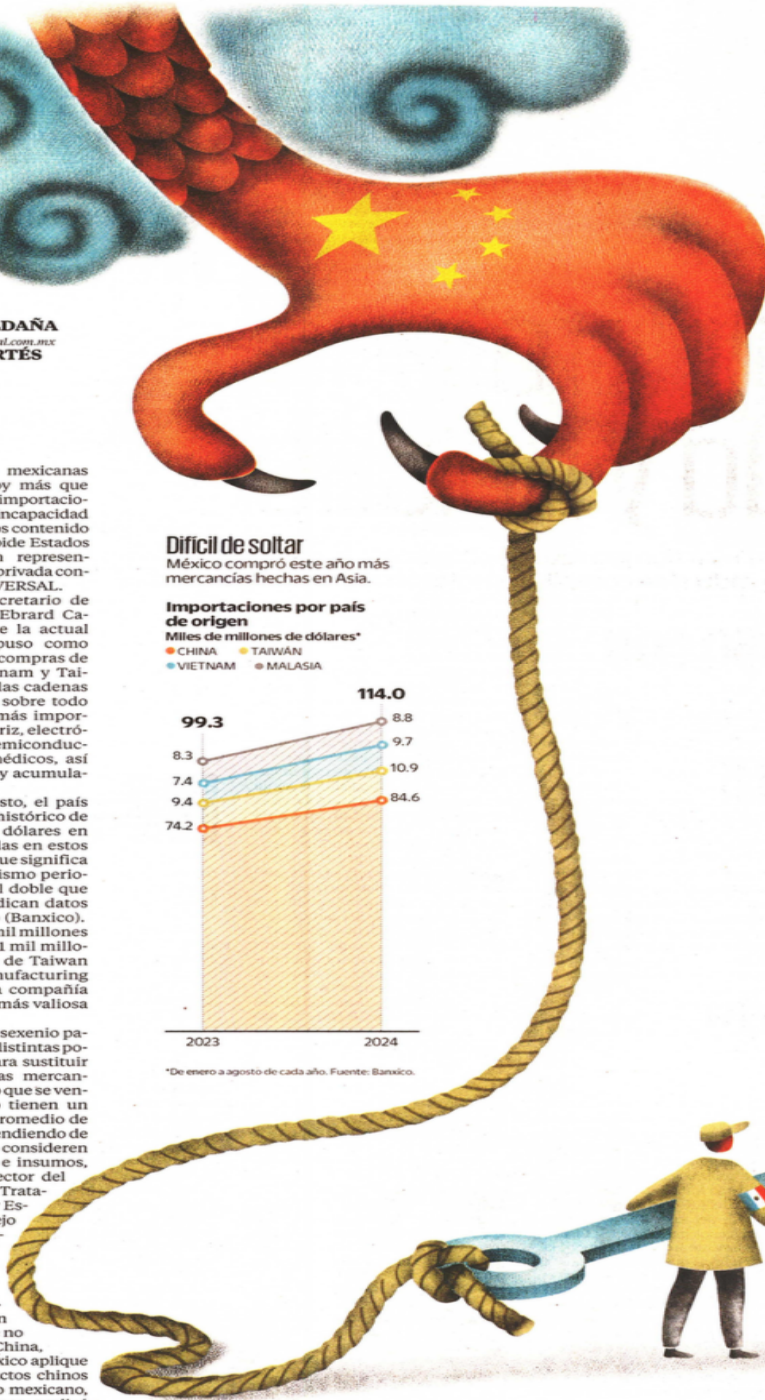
DAÑA
al.com.mx
RTÉS

mexicanas
y más que
importacio-
ncapacidad
os contenido
pide Estados
represen-
privada con-
VERSAL.
cretario de
Ebrard Ca-
e la actual
puso como
compras de
nam y Tai-
las cadenas
sobre todo
más impor-
riz, electró-
emiconduc-
médicos, así
y acumula-

sto, el país
histórico de
dólares en
das en estos
ue significa
ismo perio-
l doble que
dican datos
(Banxico).
mil millones
l mil millo-
de Taiwan
nufacturing
compañía
más valiosa

sexenio pa-
distintas po-
ara sustituir
as mercan-
que se ven-
tienen un
promedio de
endiendo de
consideren
e insumos,
ector del
Trata-
Es-
ejo

n
no
China,
dco aplique
ctos chinos
mexicano,

Difícil de soltar
México compró este año más mercancías hechas en Asia.

Importaciones por país de origen
Miles de millones de dólares*
CHINA TAIWÁN VIETNAM MALASIA

| | 2023 | 2024 |
|---|---|---|
| Total | 99.3 | 114.0 |
| Malasia | 8.3 | 8.8 |
| Vietnam | 7.4 | 9.7 |
| Taiwán | 9.4 | 10.9 |
| China | 74.2 | 84.6 |

*De enero a agosto de cada año. Fuente: Banxico.